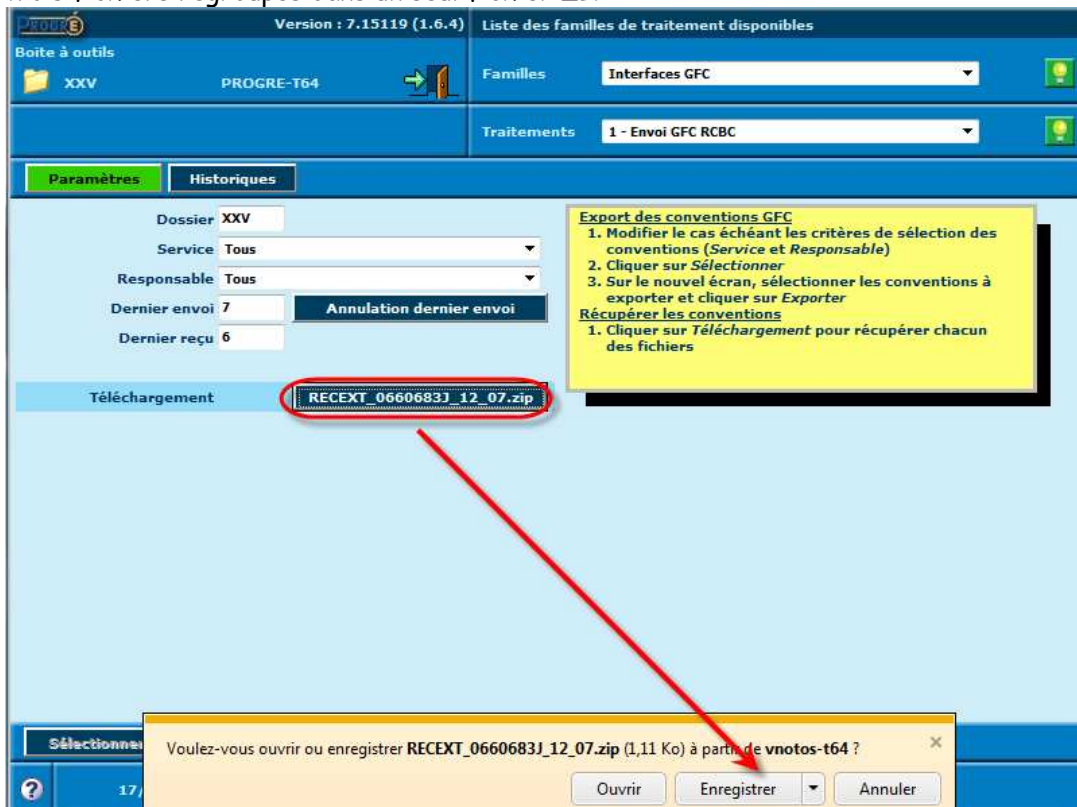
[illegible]

PROGRÉ Version : 7.15119 (1.6.4) Liste des familles de traitement disponibles

Boite à outils

XXV PROGRE-T64

Familles Interfaces GFC

Traitements 1 - Envoi GFC RCBC

Paramètres Historiques

Dossier XXV

Service Tous

Responsable Tous

Dernier envoi 7 Annulation dernier envoi

Dernier reçu 6

Téléchargement RECEXT_0660683J_12_07.zip

Export des conventions GFC
1. Modifier le cas échéant les critères de sélection des conventions (*Service* et *Responsable*)
2. Cliquer sur *Sélectionner*
3. Sur le nouvel écran, sélectionner les conventions à exporter et cliquer sur *Exporter*
Récupérer les conventions
1. Cliquer sur *Téléchargement* pour récupérer chacun des fichiers

Sélectionner

17/

Voulez-vous ouvrir ou enregistrer **RECEXT_0660683J_12_07.zip** (1,11 Ko) à partir de **vnotos-t64** ?

Ouvrir Enregistrer Annuler